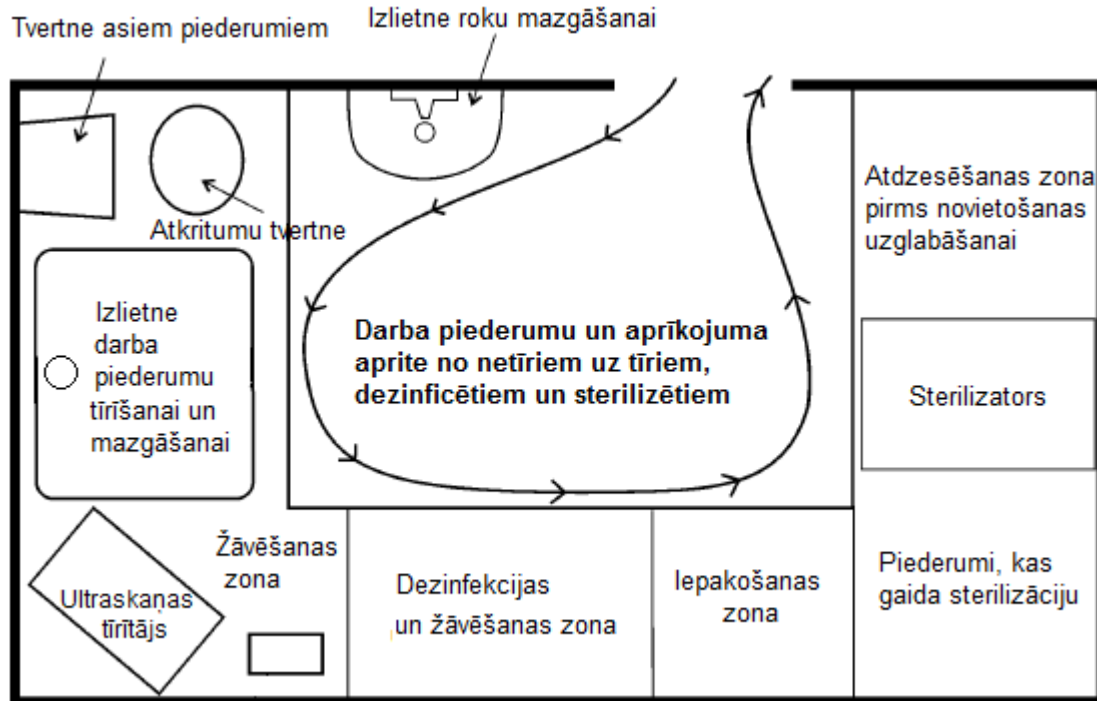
Tvertne asiem piederumiem

Izlietne roku mazgāšanai

Atkritumu tvertne

Atdzesēšanas zona pirms novietošanas uzglabāšanai

Izlietne darba piederumu tīrīšanai un mazgāšanai

Darba piederumu un aprīkojuma aprite no netīriem uz tīriem, dezinficētiem un sterilizētiem

Sterilizators

Ultraskaņas tīrītājs

Žāvēšanas zona

Dezinfekcijas un žāvēšanas zona

Iepakošanas zona

Piederumi, kas gaida sterilizāciju